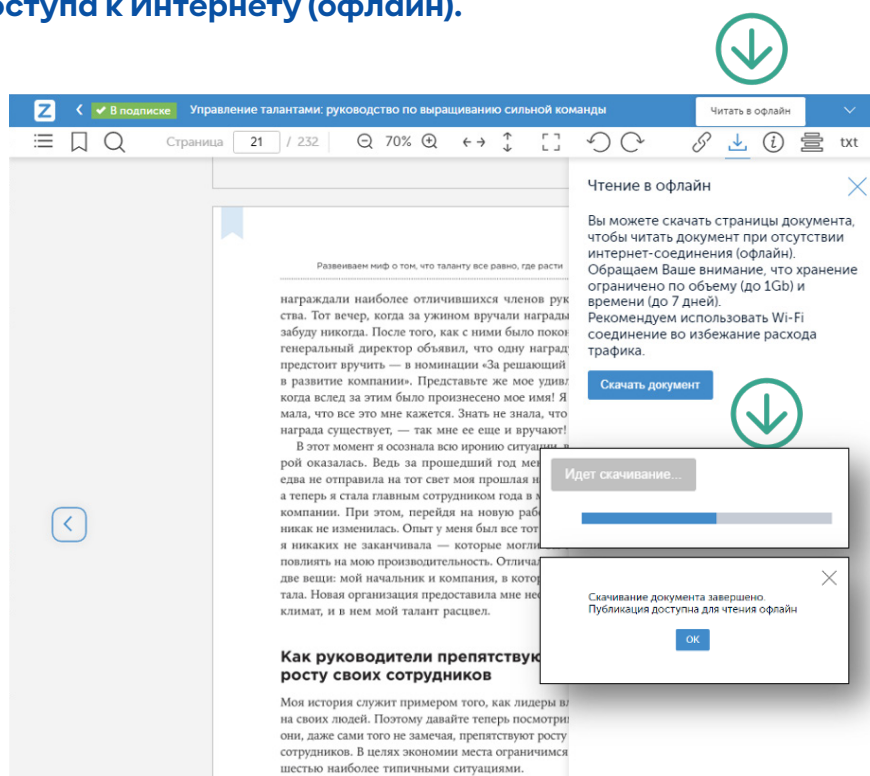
ступа к интернету (офлайн).

Z < ✔ В подписке Управление талантами: руководство по выращиванию сильной команды Читать в офлайн

Страница 21 / 232 70% txt

Развеиваем миф о том, что таланту все равно, где расти

награждали наиболее отличившихся членов рук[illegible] ства. Тот вечер, когда за ужином вручали награды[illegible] забуду никогда. После того, как с ними было покон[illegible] генеральный директор объявил, что одну наград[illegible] предстоит вручить — в номинации «За решающий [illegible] в развитие компании». Представьте же мое удив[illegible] когда вслед за этим было произнесено мое имя! Я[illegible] мала, что все это мне кажется. Знать не знала, что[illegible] награда существует, — так мне ее еще и вручают!

В этот момент я осознала всю иронию ситуации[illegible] рой оказалась. Ведь за прошедший год ме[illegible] едва не отправила на тот свет моя прошлая н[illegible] а теперь я стала главным сотрудником года в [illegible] компании. При этом, перейдя на новую раб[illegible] никак не изменилась. Опыт у меня был все тот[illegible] я никаких не заканчивала — которые могли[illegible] повлиять на мою производительность. Отлича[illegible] две вещи: мой начальник и компания, в котор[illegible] тала. Новая организация предоставила мне не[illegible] климат, и в нем мой талант расцвел.

Как руководители препятству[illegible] росту своих сотрудников

Моя история служит примером того, как лидеры вл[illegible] на своих людей. Поэтому давайте теперь посмотри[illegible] они, даже сами того не замечая, препятствуют росту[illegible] сотрудников. В целях экономии места ограничимся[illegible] шестью наиболее типичными ситуациями.

Чтение в офлайн

Вы можете скачать страницы документа, чтобы читать документ при отсутствии интернет-соединения (офлайн). Обращаем Ваше внимание, что хранение ограничено по объему (до 1Gb) и времени (до 7 дней). Рекомендуем использовать Wi-Fi соединение во избежание расхода трафика.

Скачать документ

Идет скачивание...

Скачивание документа завершено. Публикация доступна для чтения офлайн

OK